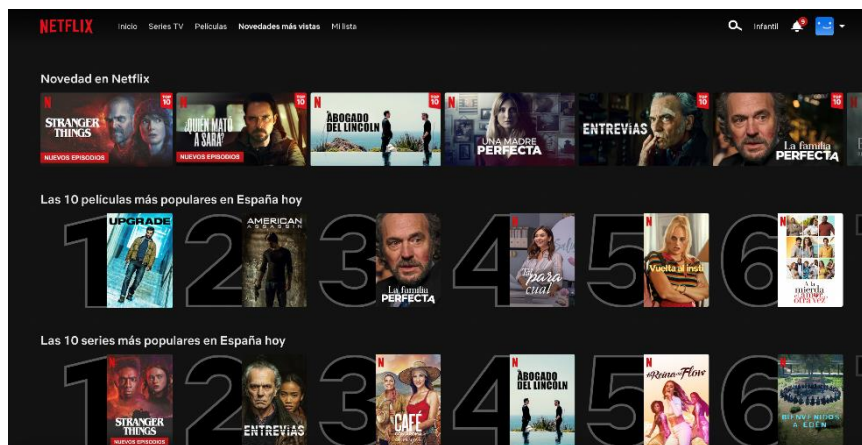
NETFLIX Inicio Series TV Películas Novedades más vistas Mi lista

Infantil 9

Novedad en Netflix

STRANGER THINGS
NUEVOS EPISODIOS

TOP 10
¿QUIÉN MATÓ A SARA?
NUEVOS EPISODIOS

N
TOP 10
ABOGADO DEL LINCOLN

N
UNA MADRE PERFECTA

N
TOP 10
ENTREVÍAS

N
TOP 10
La familia PERFECTA

Las 10 películas más populares en España hoy

1
UPGRADE

2
AMERICAN ASSASSIN

3
La familia PERFECTA

4
N
Tal para cual

5
N
Vuelta al insti

6
N
A la mierda el amor otra vez

Las 10 series más populares en España hoy

1
N
STRANGER THINGS
NUEVOS EPISODIOS

2
ENTREVÍAS

3
N
CAFÉ

4
N
ABOGADO DEL LINCOLN

5
N
La Reina del Flow

6
N
BIENVENIDOS A EDÉN